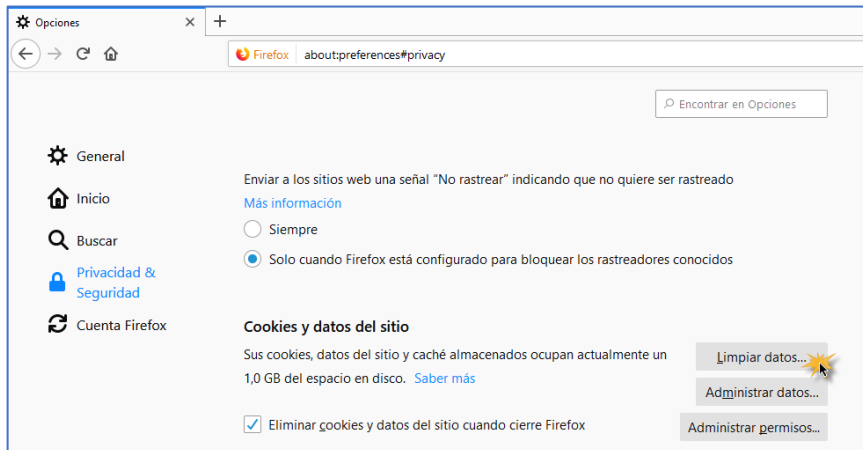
Opciones

Firefox about:preferences#privacy

Encontrar en Opciones

General

Inicio

Buscar

Privacidad & Seguridad

Cuenta Firefox

Enviar a los sitios web una señal "No rastrear" indicando que no quiere ser rastreado

Más información

Siempre

Solo cuando Firefox está configurado para bloquear los rastreadores conocidos

Cookies y datos del sitio

Sus cookies, datos del sitio y caché almacenados ocupan actualmente un 1,0 GB del espacio en disco. Saber más

Limpiar datos...

Administrar datos...

Eliminar cookies y datos del sitio cuando cierre Firefox

Administrar permisos...